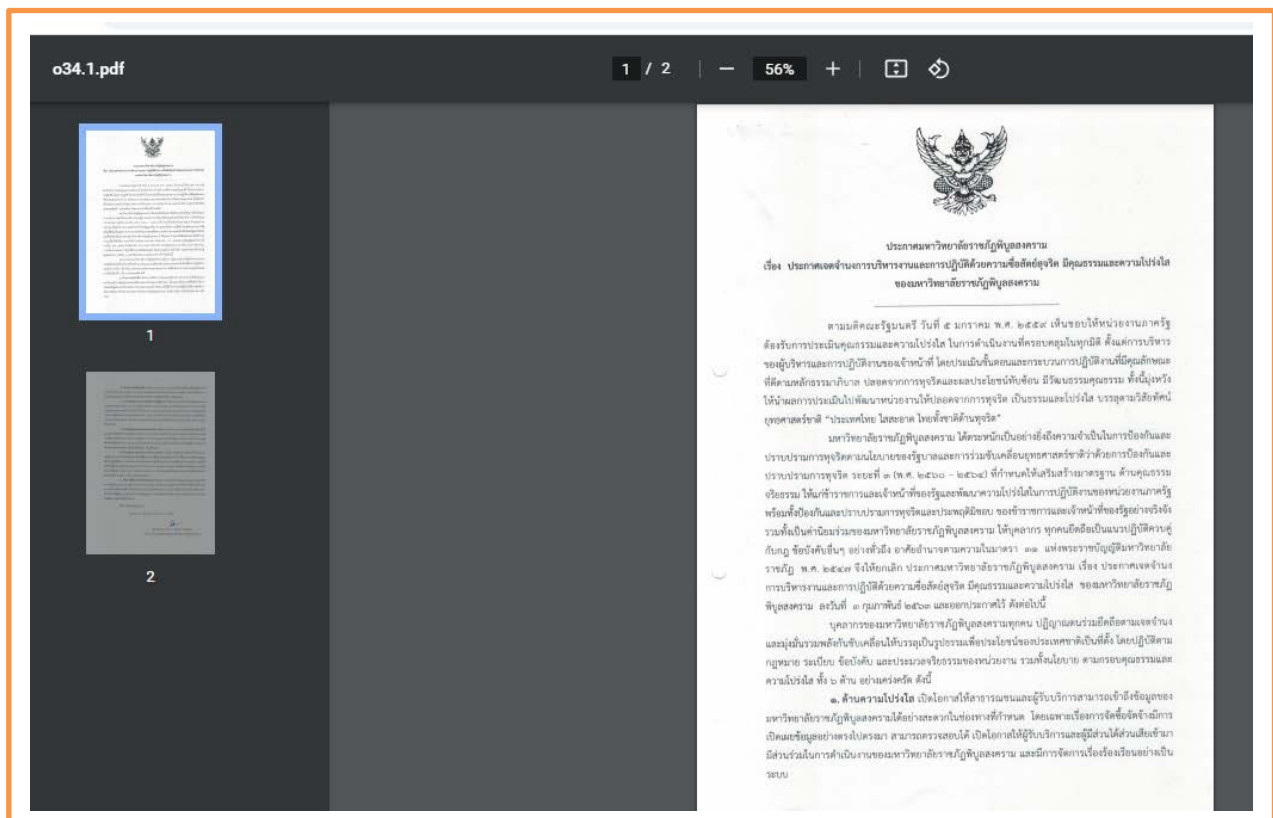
o34.1.pdf

1 / 2 — 56% +

1

2

ประกาศมหาวิทยาลัยราชภัฏพิบูลสงคราม
เรื่อง ประกาศเจตจำนงการบริหารงานและการปฏิบัติด้วยความซื่อสัตย์สุจริต มีคุณธรรมและความโปร่งใส ของมหาวิทยาลัยราชภัฏพิบูลสงคราม

ตามมติคณะรัฐมนตรี วันที่ ๕ มกราคม พ.ศ. ๒๕๕๙ เห็นชอบให้หน่วยงานภาครัฐต้องรับการประเมินคุณธรรมและความโปร่งใส ในการดำเนินงานที่ครอบคลุมในทุกมิติ ตั้งแต่การบริหารของผู้บริหารและการปฏิบัติงานของเจ้าหน้าที่ โดยประเมินขั้นตอนและกระบวนการปฏิบัติงานที่มีคุณลักษณะที่ดีตามหลักธรรมาภิบาล ปลอดจากการทุจริตและผลประโยชน์ทับซ้อน มีวัฒนธรรมคุณธรรม ทั้งนี้มุ่งหวังให้นำผลการประเมินไปพัฒนาหน่วยงานให้ปลอดจากการทุจริต เป็นธรรมและโปร่งใส บรรลุตามวิสัยทัศน์ยุทธศาสตร์ชาติ "ประเทศไทย ใสสะอาด ไทยทั้งชาติต้านทุจริต"

มหาวิทยาลัยราชภัฏพิบูลสงคราม ได้ตระหนักเป็นอย่างยิ่งถึงความจำเป็นในการป้องกันและปราบปรามการทุจริตตามนโยบายของรัฐบาลและการร่วมขับเคลื่อนยุทธศาสตร์ชาติว่าด้วยการป้องกันและปราบปรามการทุจริต ระยะที่ ๓ (พ.ศ. ๒๕๖๐ - ๒๕๖๔) ที่กำหนดให้เสริมสร้างมาตรฐาน ด้านคุณธรรมจริยธรรม ให้แก่ข้าราชการและเจ้าหน้าที่ของรัฐและพัฒนาความโปร่งใสในการปฏิบัติงานของหน่วยงานภาครัฐ พร้อมทั้งป้องกันและปราบปรามการทุจริตและประพฤติมิชอบ ของข้าราชการและเจ้าหน้าที่ของรัฐอย่างจริงจัง รวมทั้งเป็นค่านิยมร่วมของมหาวิทยาลัยราชภัฏพิบูลสงคราม ให้บุคลากร ทุกคนยึดถือเป็นแนวปฏิบัติควบคู่กับกฎ ข้อบังคับอื่นๆ อย่างทั่วถึง อาศัยอำนาจตามความในมาตรา ๓๑ แห่งพระราชบัญญัติมหาวิทยาลัยราชภัฏ พ.ศ. ๒๕๔๗ จึงให้ยกเลิก ประกาศมหาวิทยาลัยราชภัฏพิบูลสงคราม เรื่อง ประกาศเจตจำนงการบริหารงานและการปฏิบัติด้วยความซื่อสัตย์สุจริต มีคุณธรรมและความโปร่งใส ของมหาวิทยาลัยราชภัฏพิบูลสงคราม ลงวันที่ ๓ กุมภาพันธ์ ๒๕๖๓ และออกประกาศไว้ ดังต่อไปนี้

บุคลากรของมหาวิทยาลัยราชภัฏพิบูลสงครามทุกคน ปฏิญาณตนร่วมยึดถือตามเจตจำนง และมุ่งมั่นรวมพลังกันขับเคลื่อนให้บรรลุเป็นรูปธรรมเพื่อประโยชน์ของประเทศชาติเป็นที่ตั้ง โดยปฏิบัติตามกฎหมาย ระเบียบ ข้อบังคับ และประมวลจริยธรรมของหน่วยงาน รวมทั้งนโยบาย ตามกรอบคุณธรรมและความโปร่งใส ทั้ง ๖ ด้าน อย่างเคร่งครัด ดังนี้

๑. ด้านความโปร่งใส เปิดโอกาสให้สาธารณชนและผู้รับบริการสามารถเข้าถึงข้อมูลของมหาวิทยาลัยราชภัฏพิบูลสงครามได้อย่างสะดวกในช่องทางที่กำหนด โดยเฉพาะเรื่องการจัดซื้อจัดจ้างมีการเปิดเผยข้อมูลอย่างตรงไปตรงมา สามารถตรวจสอบได้ เปิดโอกาสให้ผู้รับบริการและผู้มีส่วนได้ส่วนเสียเข้ามามีส่วนร่วมในการดำเนินงานของมหาวิทยาลัยราชภัฏพิบูลสงคราม และมีการจัดการเรื่องร้องเรียนอย่างเป็นระบบ